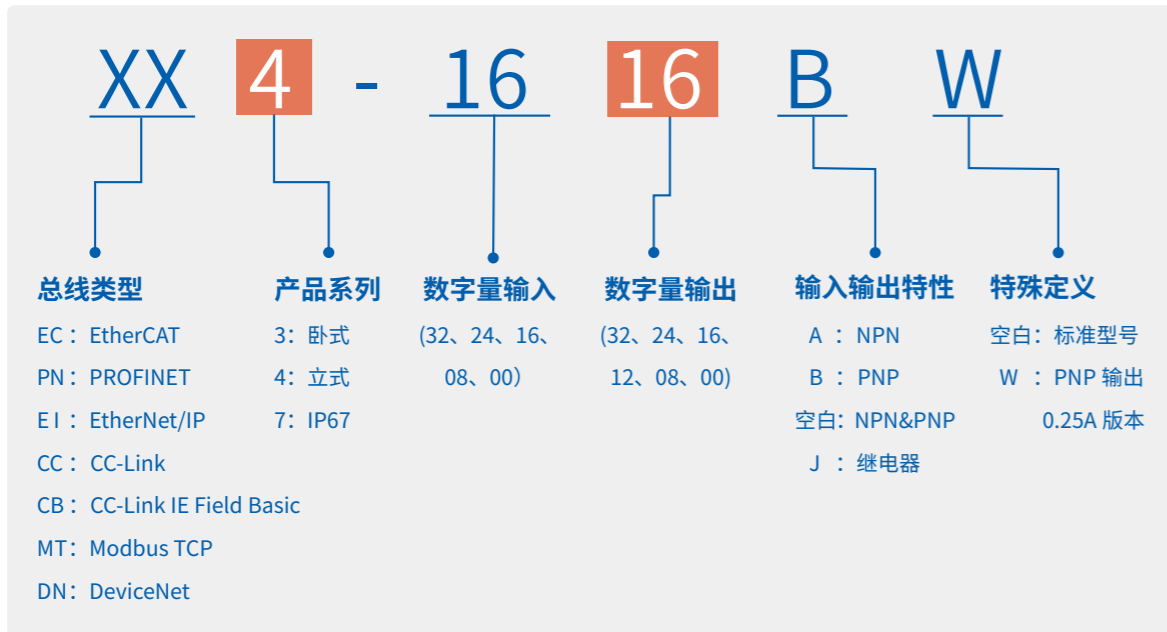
XX 4 - 16 16 B W

总线类型
EC：EtherCAT
PN：PROFINET
EI：EtherNet/IP
CC：CC-Link
CB：CC-Link IE Field Basic
MT：Modbus TCP
DN：DeviceNet

产品系列
3：卧式
4：立式
7：IP67

数字量输入
(32、24、16、08、00)

数字量输出
(32、24、16、12、08、00)

输入输出特性
A：NPN
B：PNP
空白：NPN&PNP
J：继电器

特殊定义
空白：标准型号
W：PNP 输出 0.25A 版本